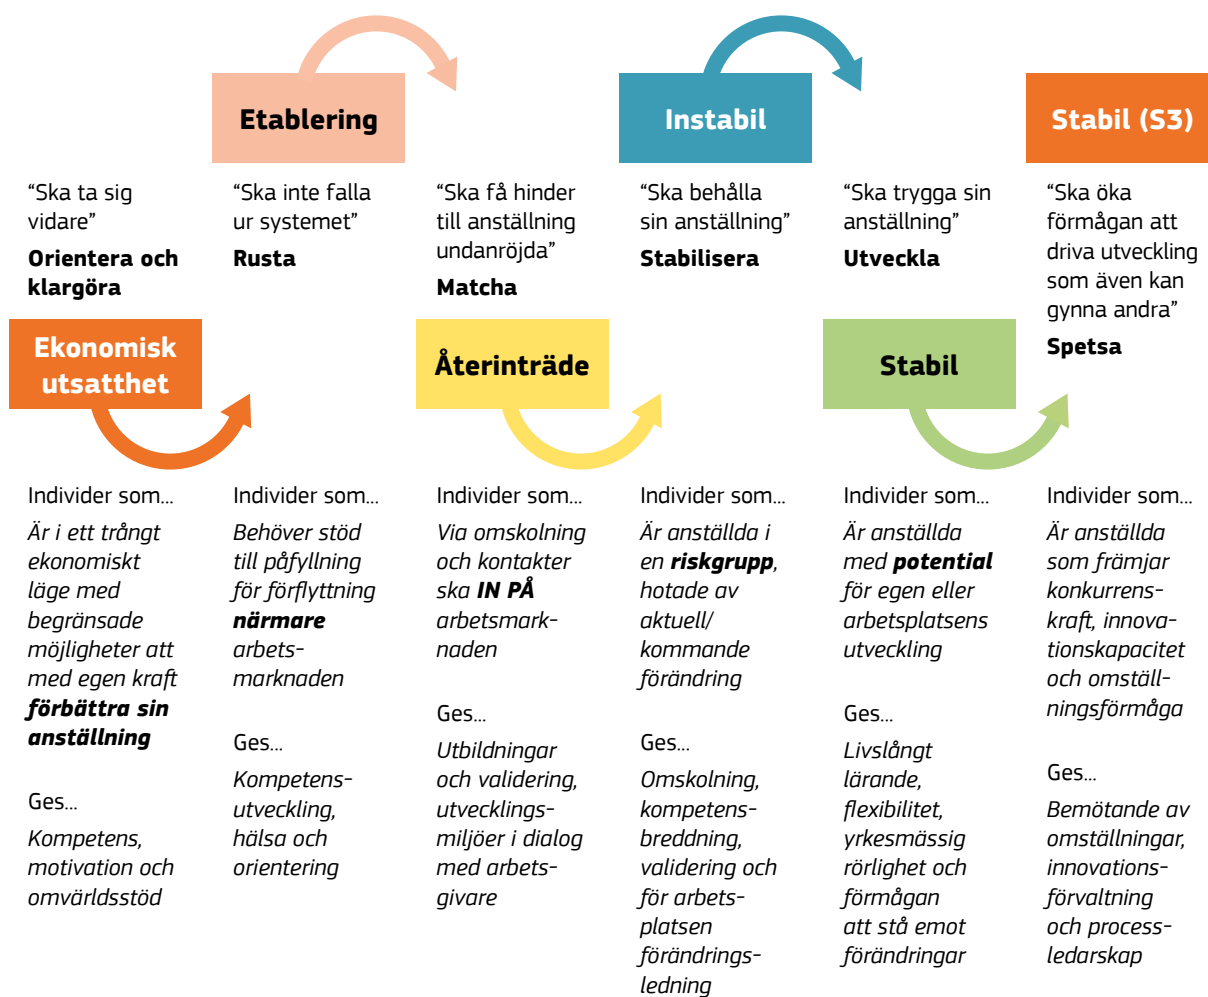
Etablering

Instabil

Stabil (S3)

“Ska ta sig vidare”
**Orientera och klargöra**

“Ska inte falla ur systemet”
**Rusta**

“Ska få hinder till anställning undanröjda”
**Matcha**

“Ska behålla sin anställning”
**Stabilisera**

“Ska trygga sin anställning”
**Utveckla**

“Ska öka förmågan att driva utveckling som även kan gynna andra”
**Spetsa**

Ekonomisk utsatthet

Återinträde

Stabil

Individer som...
*Är i ett trångt ekonomiskt läge med begränsade möjligheter att med egen kraft* ***förbättra sin anställning***

Ges...
*Kompetens, motivation och omvärldsstöd*

Individer som...
*Behöver stöd till påfyllning för förflyttning* ***närmare*** *arbetsmarknaden*

Ges...
*Kompetensutveckling, hälsa och orientering*

Individer som...
*Via omskolning och kontakter ska* ***IN PÅ*** *arbetsmarknaden*

Ges...
*Utbildningar och validering, utvecklingsmiljöer i dialog med arbetsgivare*

Individer som...
*Är anställda i en* ***riskgrupp****, hotade av aktuell/ kommande förändring*

Ges...
*Omskolning, kompetensbreddning, validering och för arbetsplatsen förändringsledning*

Individer som...
*Är anställda med* ***potential*** *för egen eller arbetsplatsens utveckling*

Ges...
*Livslångt lärande, flexibilitet, yrkesmässig rörlighet och förmågan att stå emot förändringar*

Individer som...
*Är anställda som främjar konkurrenskraft, innovationskapacitet och omställningsförmåga*

Ges...
*Bemötande av omställningar, innovationsförvaltning och processledarskap*